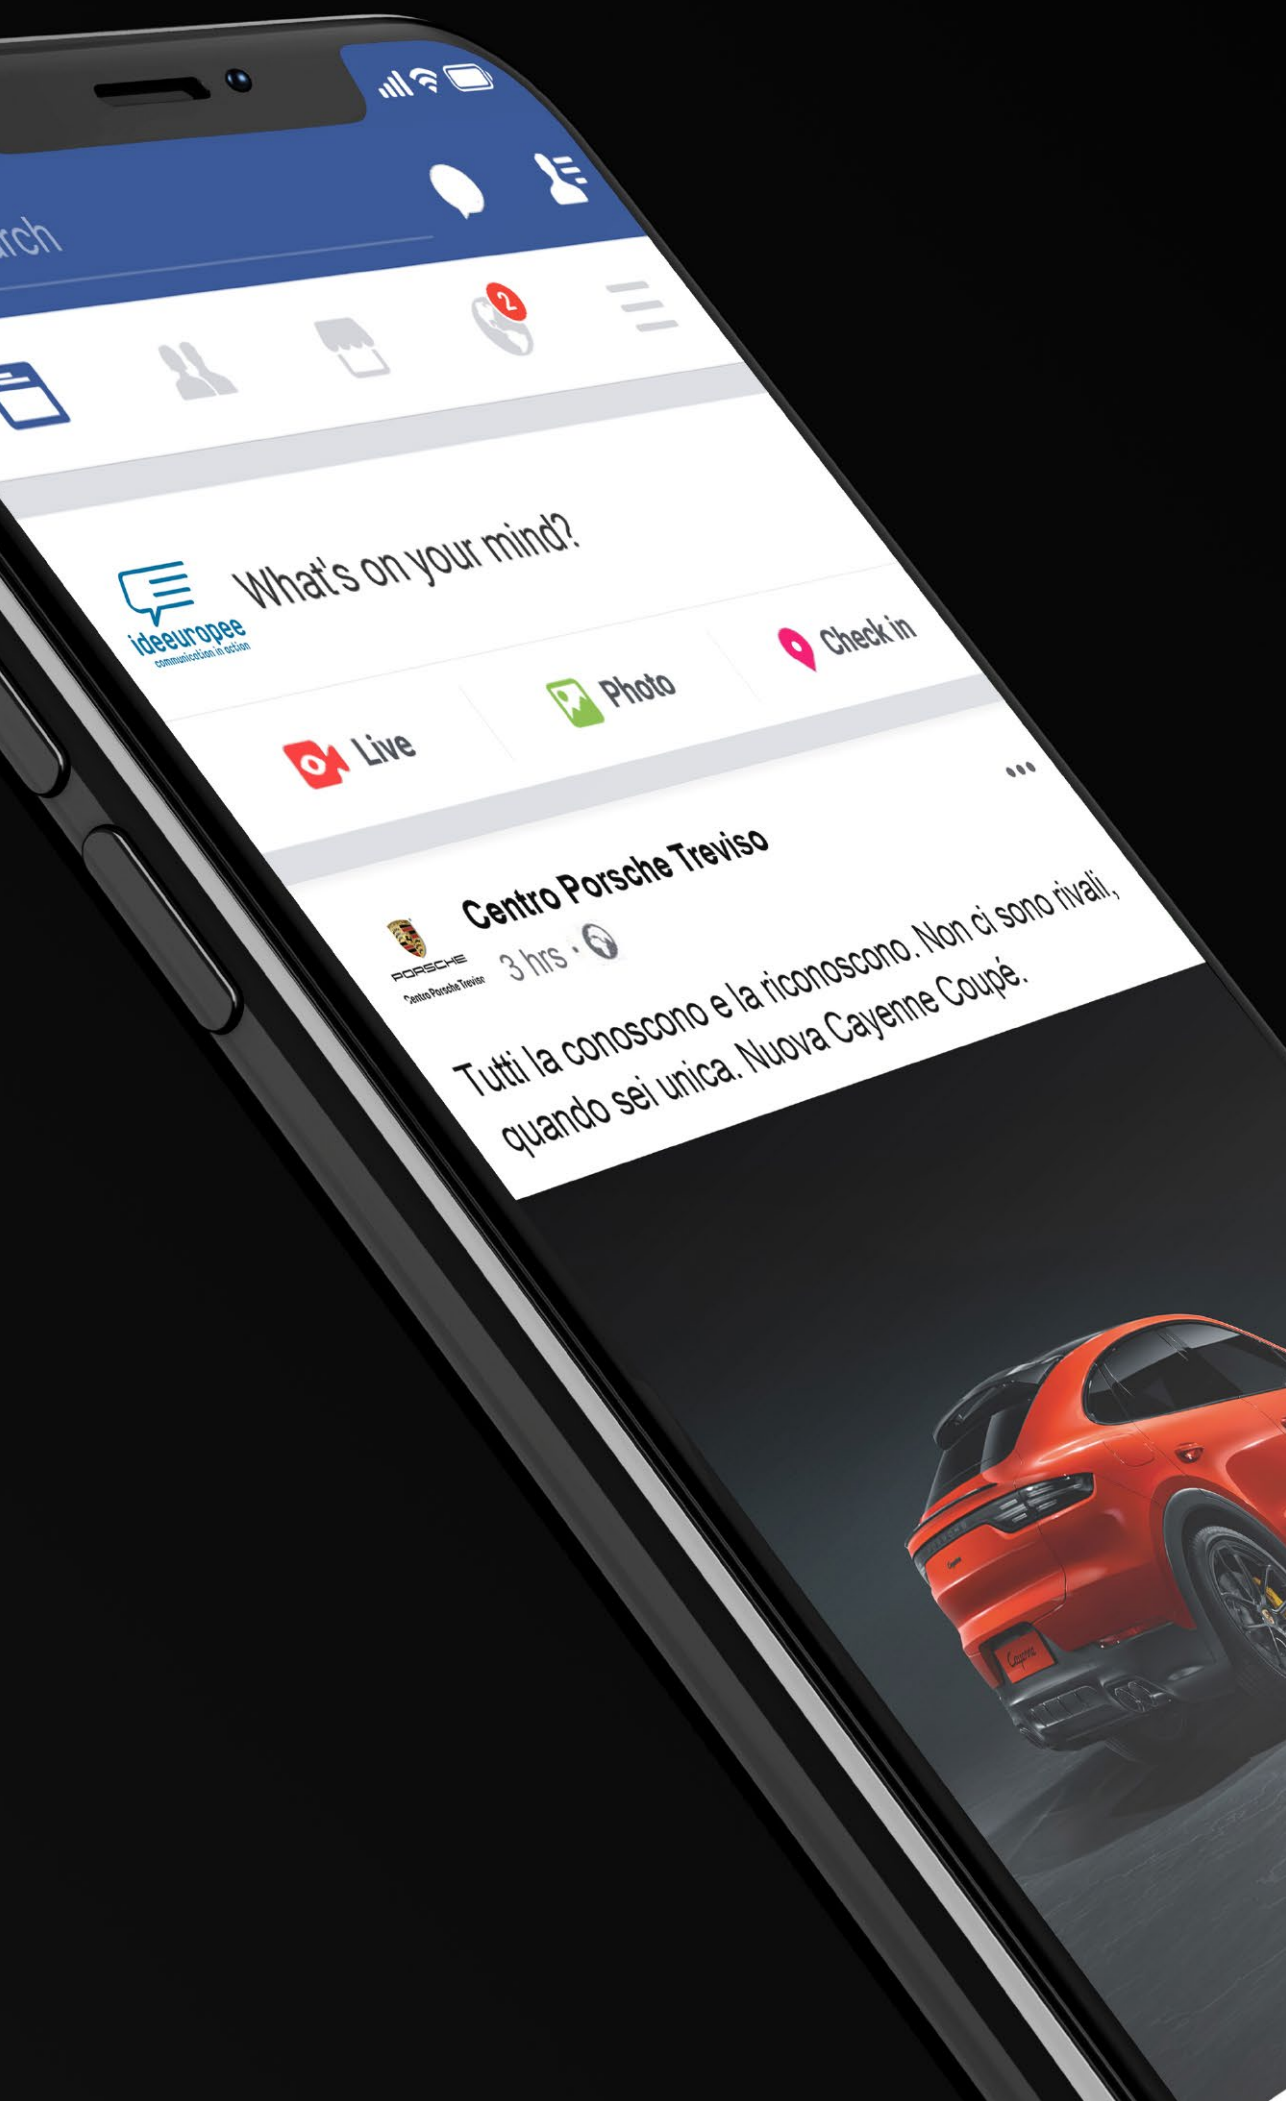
rch

2

ideeuropee
communication in action

What's on your mind?

Live

Photo

Check in

•••

PORSCHE
Centro Porsche Treviso

Centro Porsche Treviso
3 hrs ·

Tutti la conoscono e la riconoscono. Non ci sono rivali, quando sei unica. Nuova Cayenne Coupé.